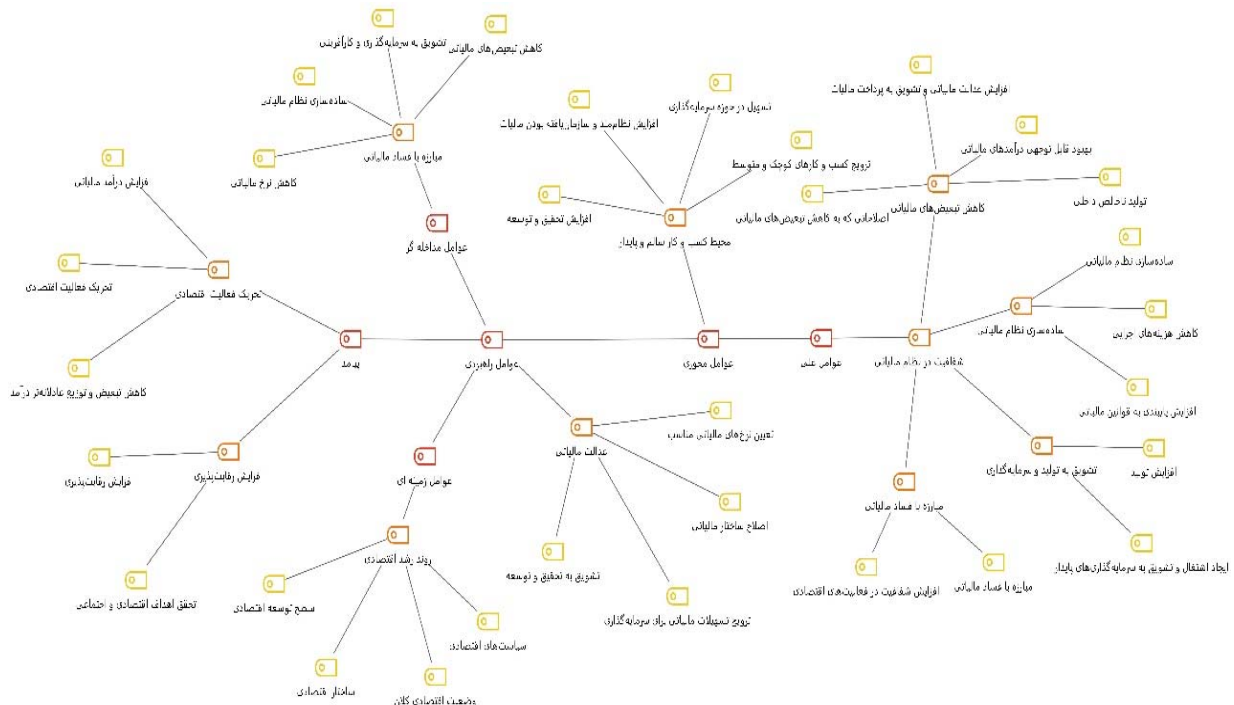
کاهش تبعیض‌های مالیاتی
تشویق به سرمایه‌گذاری و کارآفرینی
ساده‌سازی نظام مالیاتی
مبارزه با فساد مالیاتی
کاهش نرخ مالیاتی
عوامل مداخله گر
افزایش درآمد مالیاتی
تحریک فعالیت اقتصادی
تحریک فعالیت اقتصادی
کاهش تبعیض و توزیع عادلانه‌تر درآمد
پیامد
افزایش رقابت‌پذیری
افزایش رقابت‌پذیری
تحقق اهداف اقتصادی و اجتماعی
تسهیل در حوزه سرمایه‌گذاری
افزایش نظام‌مند و سازمان‌یافته بودن مالیات
ترویج کسب و کارهای کوچک و متوسط
افزایش تحقیق و توسعه
محیط کسب و کار سالم و پایدار
عوامل راهبردی
عوامل محوری
عوامل علی
افزایش عدالت مالیاتی و تشویق به پرداخت مالیات
بهبود قابل توجهی درآمدهای مالیاتی
تولید ناخالص داخلی
کاهش تبعیض‌های مالیاتی
اصلاحاتی که به کاهش تبعیض‌های مالیاتی
ساده‌سازی نظام مالیاتی
ساده‌سازی نظام مالیاتی
کاهش هزینه‌های جرایم
شفافیت در نظام مالیاتی
افزایش پایبندی به قوانین مالیاتی
تعیین نرخ‌های مالیاتی مناسب
عدالت مالیاتی
اصلاح ساختار مالیاتی
تشویق به تحقیق و توسعه
ترویج تسهیلات مالیاتی برای سرمایه گذاری
عوامل زمینه ای
روند رشد اقتصادی
سطح توسعه اقتصادی
سیاست‌های اقتصادی
ساختار اقتصادی
وضعیت اقتصادی کلان
تشویق به تولید و سرمایه‌گذاری
افزایش تولید
ایجاد اشتغال و تشویق به سرمایه‌گذاری‌های پایدار
مبارزه با فساد مالیاتی
افزایش شفافیت در فعالیت‌های اقتصادی
مبارزه با فساد مالیاتی